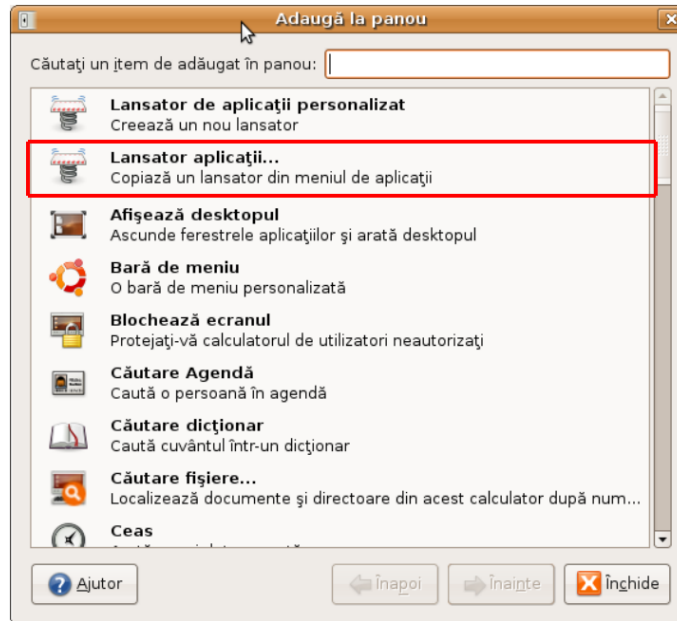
Adaugă la panou

Căutați un item de adăugat în panou:

Lansator de aplicații personalizat
Creează un nou lansator

Lansator aplicații...
Copiază un lansator din meniul de aplicații

Afișează desktopul
Ascunde ferestrele aplicațiilor și arată desktopul

Bară de meniu
O bară de meniu personalizată

Blochează ecranul
Protejați-vă calculatorul de utilizatori neautorizați

Căutare Agendă
Caută o persoană în agendă

Căutare dicționar
Caută cuvântul într-un dicționar

Căutare fișiere...
Localizează documente și directoare din acest calculator după num...

Ceas
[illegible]

Ajutor

Înapoi

Înainte

Închide